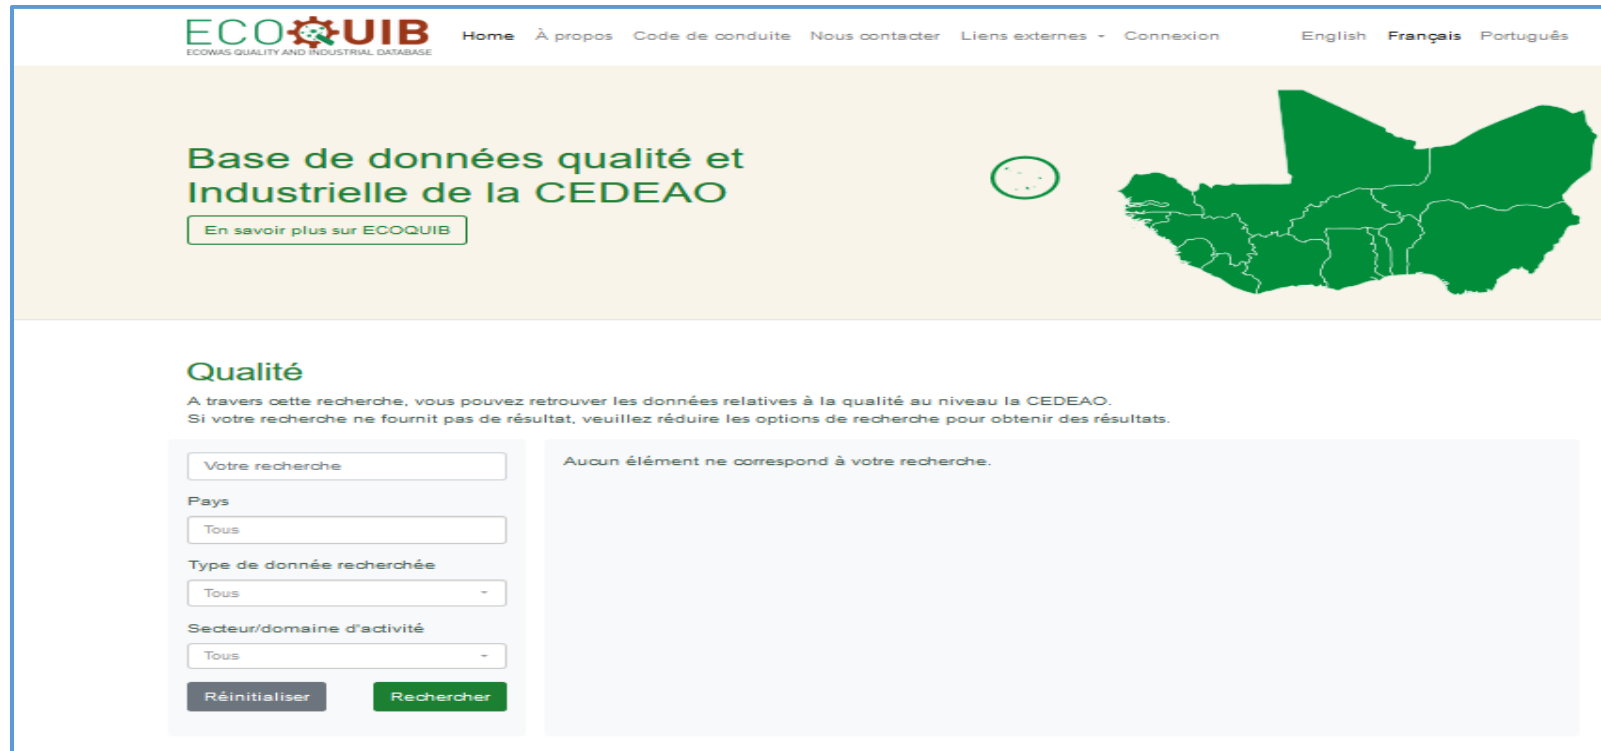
ECOQUIB
ECOWAS QUALITY AND INDUSTRIAL DATABASE

Home À propos Code de conduite Nous contacter Liens externes Connexion English Français Português

Base de données qualité et Industrielle de la CEDEAO

En savoir plus sur ECOQUIB

Qualité

A travers cette recherche, vous pouvez retrouver les données relatives à la qualité au niveau la CEDEAO.
Si votre recherche ne fournit pas de résultat, veuillez réduire les options de recherche pour obtenir des résultats.

Votre recherche

Pays

Tous

Type de donnée recherchée

Tous

Secteur/domaine d'activité

Tous

Réinitialiser Rechercher

Aucun élément ne correspond à votre recherche.